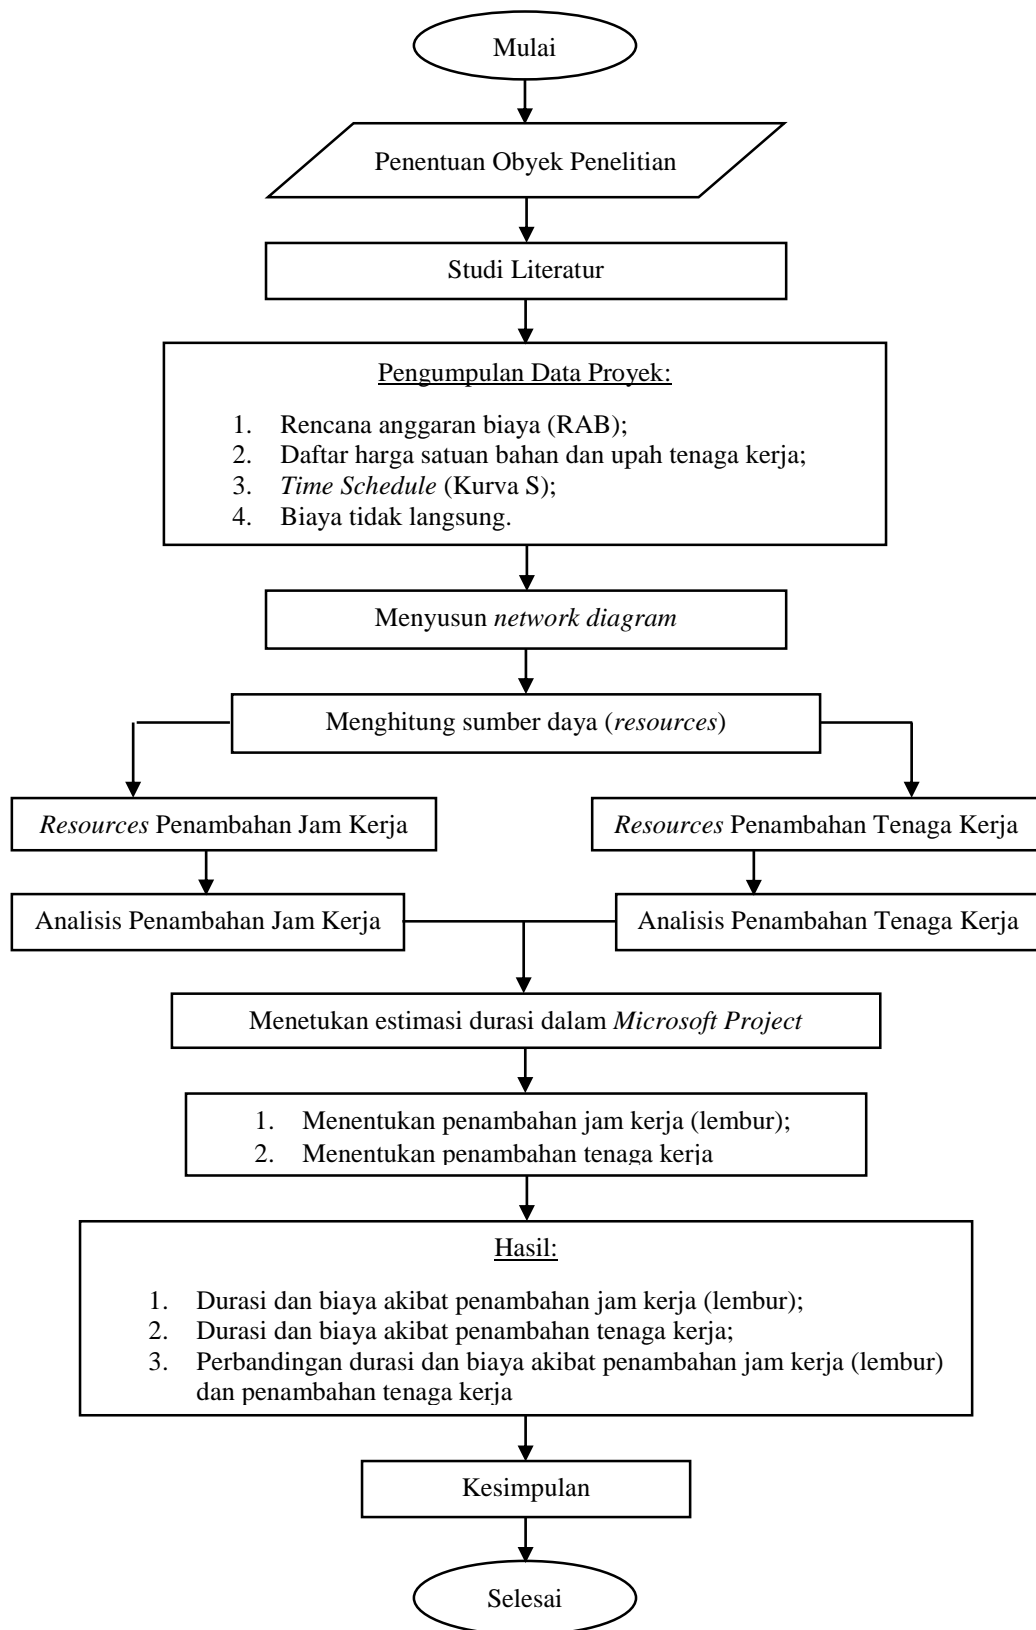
Mulai

Penentuan Obyek Penelitian

Studi Literatur

Pengumpulan Data Proyek:

1. Rencana anggaran biaya (RAB);
2. Daftar harga satuan bahan dan upah tenaga kerja;
3. *Time Schedule* (Kurva S);
4. Biaya tidak langsung.

Menyusun *network diagram*

Menghitung sumber daya (*resources*)

*Resources* Penambahan Jam Kerja

*Resources* Penambahan Tenaga Kerja

Analisis Penambahan Jam Kerja

Analisis Penambahan Tenaga Kerja

Menetukan estimasi durasi dalam *Microsoft Project*

1. Menentukan penambahan jam kerja (lembur);
2. Menentukan penambahan tenaga kerja

Hasil:

1. Durasi dan biaya akibat penambahan jam kerja (lembur);
2. Durasi dan biaya akibat penambahan tenaga kerja;
3. Perbandingan durasi dan biaya akibat penambahan jam kerja (lembur) dan penambahan tenaga kerja

Kesimpulan

Selesai